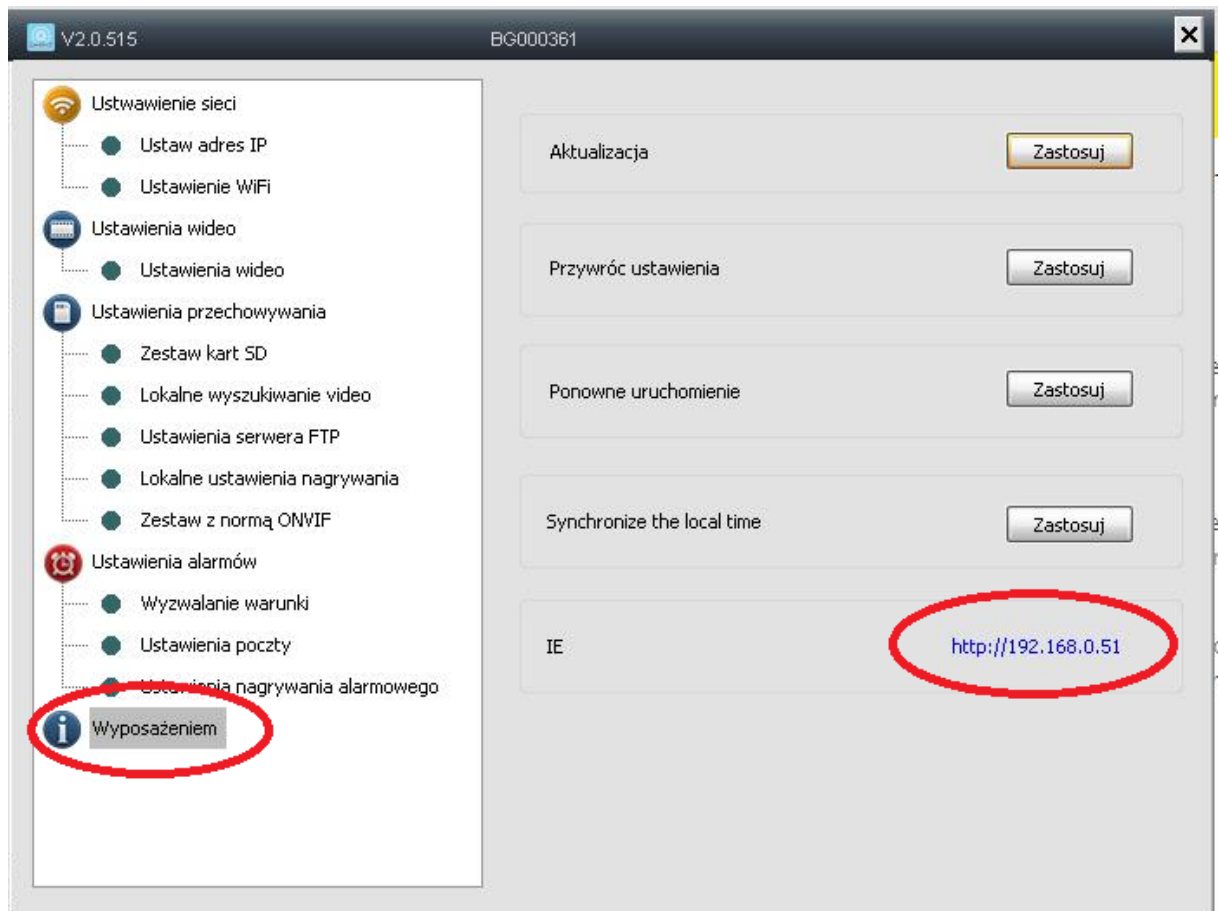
V2.0.515 BG000361

×

Ustwawienie sieci
Ustaw adres IP
Ustawienie WiFi
Ustawienia wideo
Ustawienia wideo
Ustawienia przechowywania
Zestaw kart SD
Lokalne wyszukiwanie video
Ustawienia serwera FTP
Lokalne ustawienia nagrywania
Zestaw z normą ONVIF
Ustawienia alarmów
Wyzwalanie warunki
Ustawienia poczty
Ustawienia nagrywania alarmowego
Wyposażeniem

Aktualizacja
Zastosuj

Przywróc ustawienia
Zastosuj

Ponowne uruchomienie
Zastosuj

Synchronize the local time
Zastosuj

IE
http://192.168.0.51